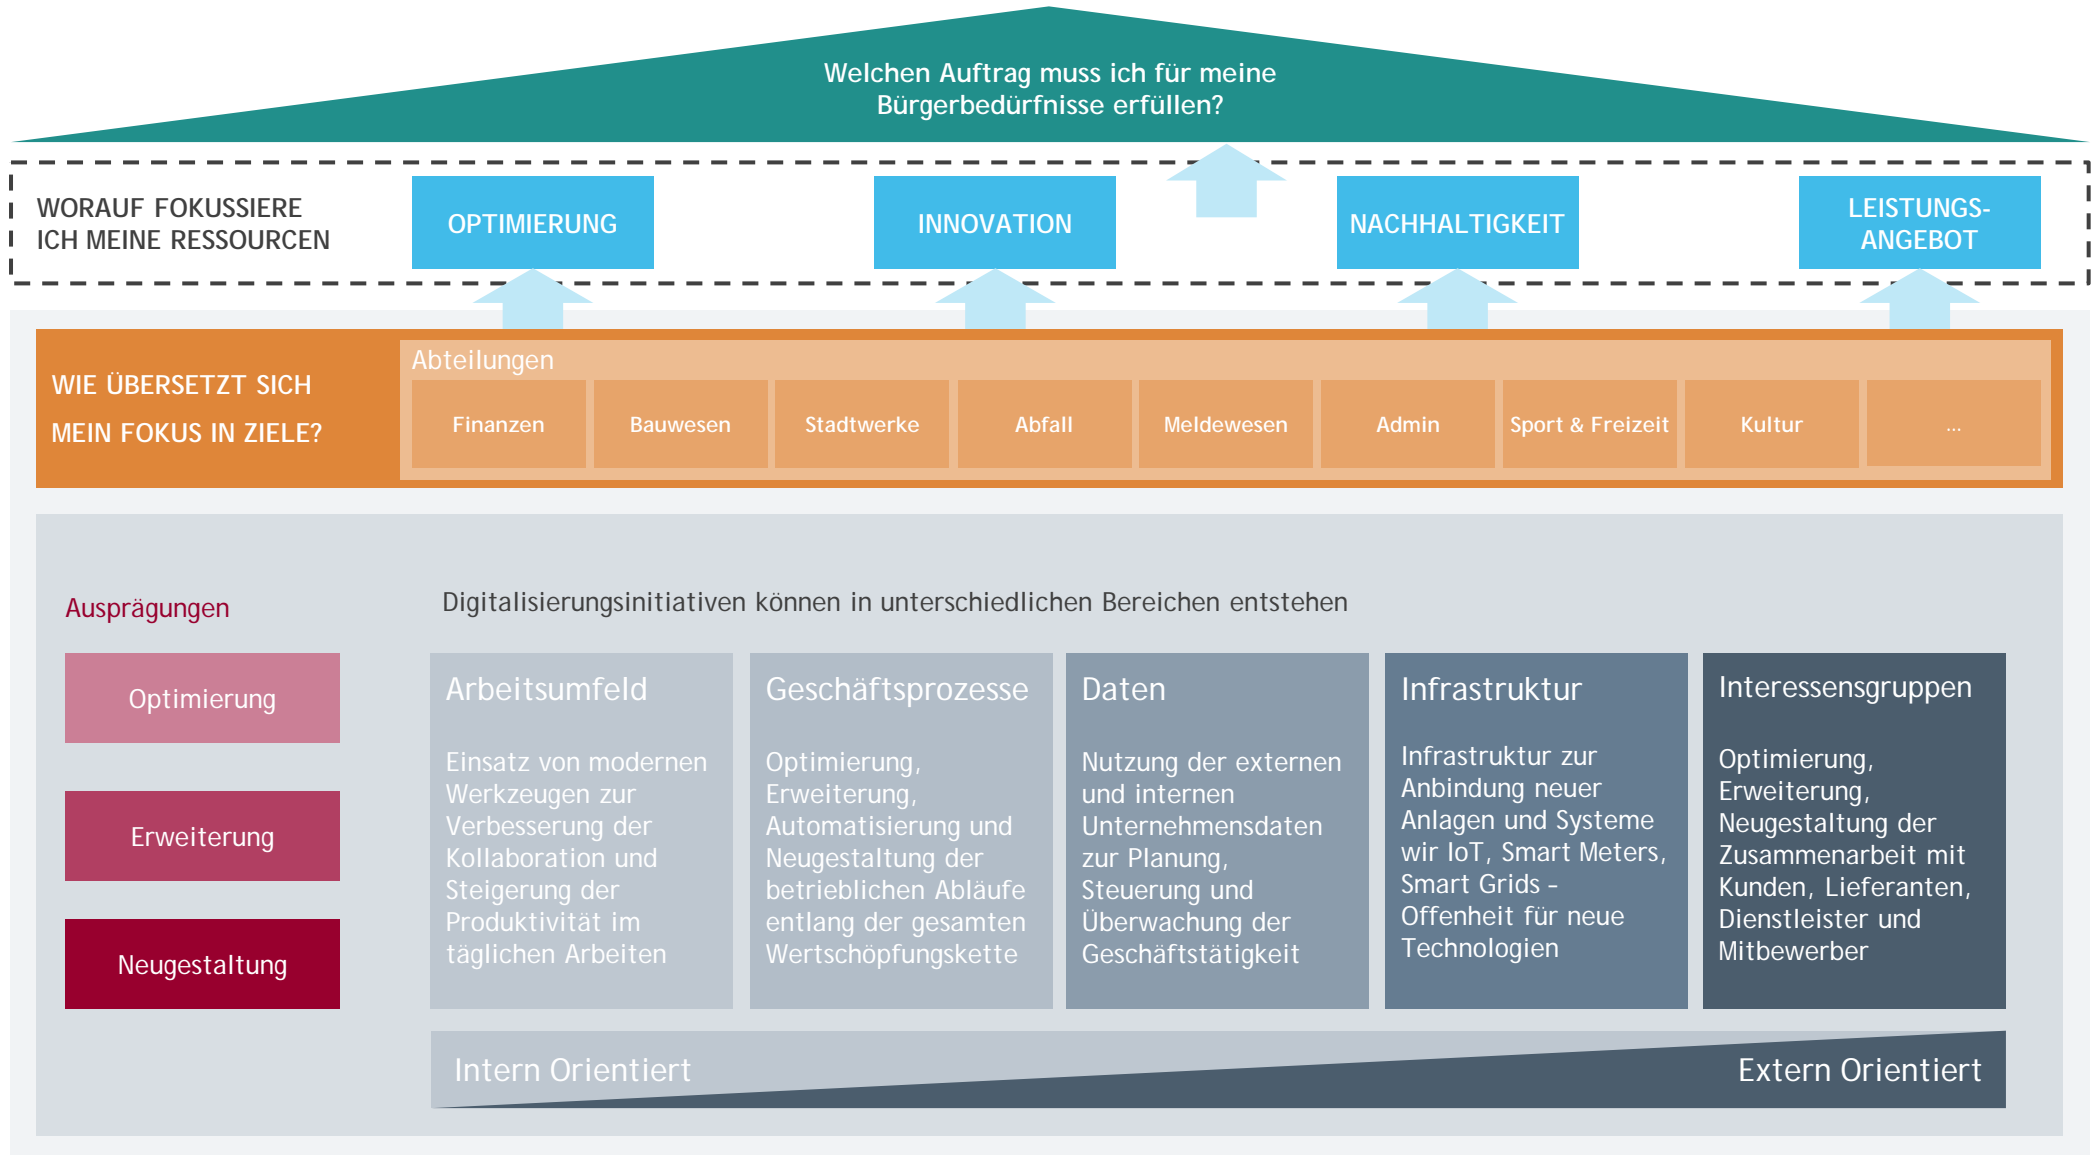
Welchen Auftrag muss ich für meine Bürgerbedürfnisse erfüllen?

WORAUF FOKUSSIERE ICH MEINE RESSOURCEN

OPTIMIERUNG

INNOVATION

NACHHALTIGKEIT

LEISTUNGS-ANGEBOT

WIE ÜBERSETZT SICH MEIN FOKUS IN ZIELE?

Abteilungen

Finanzen

Bauwesen

Stadtwerke

Abfall

Meldewesen

Admin

Sport & Freizeit

Kultur

...

Ausprägungen

Optimierung

Erweiterung

Neugestaltung

Digitalisierungsinitiativen können in unterschiedlichen Bereichen entstehen

Arbeitsumfeld

Einsatz von modernen Werkzeugen zur Verbesserung der Kollaboration und Steigerung der Produktivität im täglichen Arbeiten

Geschäftsprozesse

Optimierung, Erweiterung, Automatisierung und Neugestaltung der betrieblichen Abläufe entlang der gesamten Wertschöpfungskette

Daten

Nutzung der externen und internen Unternehmensdaten zur Planung, Steuerung und Überwachung der Geschäftstätigkeit

Infrastruktur

Infrastruktur zur Anbindung neuer Anlagen und Systeme wir IoT, Smart Meters, Smart Grids – Offenheit für neue Technologien

Interessensgruppen

Optimierung, Erweiterung, Neugestaltung der Zusammenarbeit mit Kunden, Lieferanten, Dienstleister und Mitbewerber

Intern Orientiert

Extern Orientiert